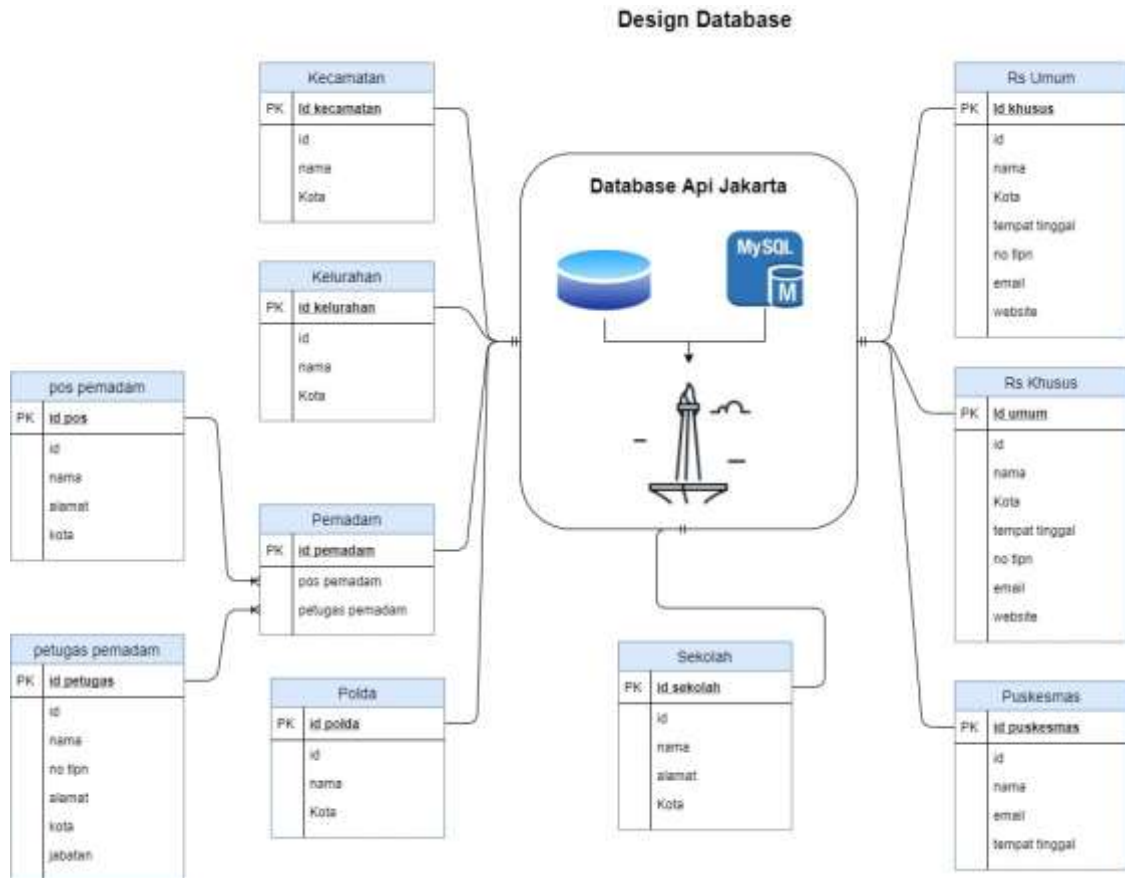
Design Database

Kecamatan

| PK | id kecamatan |
|---|---|
| | id |
| | nama |
| | Kota |

Kelurahan

| PK | id kelurahan |
|---|---|
| | id |
| | nama |
| | Kota |

pos pemadam

| PK | id pos |
|---|---|
| | id |
| | nama |
| | alamat |
| | kota |

Pemadam

| PK | id pemadam |
|---|---|
| | pos pemadam |
| | petugas pemadam |

petugas pemadam

| PK | id petugas |
|---|---|
| | id |
| | nama |
| | no tlpn |
| | alamat |
| | kota |
| | jabatan |

Polda

| PK | id polda |
|---|---|
| | id |
| | nama |
| | Kota |

Database Api Jakarta

MySQL

M

Sekolah

| PK | id sekolah |
|---|---|
| | id |
| | nama |
| | alamat |
| | Kota |

Rs Umum

| PK | id khusus |
|---|---|
| | id |
| | nama |
| | Kota |
| | tempat tinggal |
| | no tlpn |
| | email |
| | website |

Rs Khusus

| PK | id umum |
|---|---|
| | id |
| | nama |
| | Kota |
| | tempat tinggal |
| | no tlpn |
| | email |
| | website |

Puskesmas

| PK | id puskesmas |
|---|---|
| | id |
| | nama |
| | email |
| | tempat tinggal |